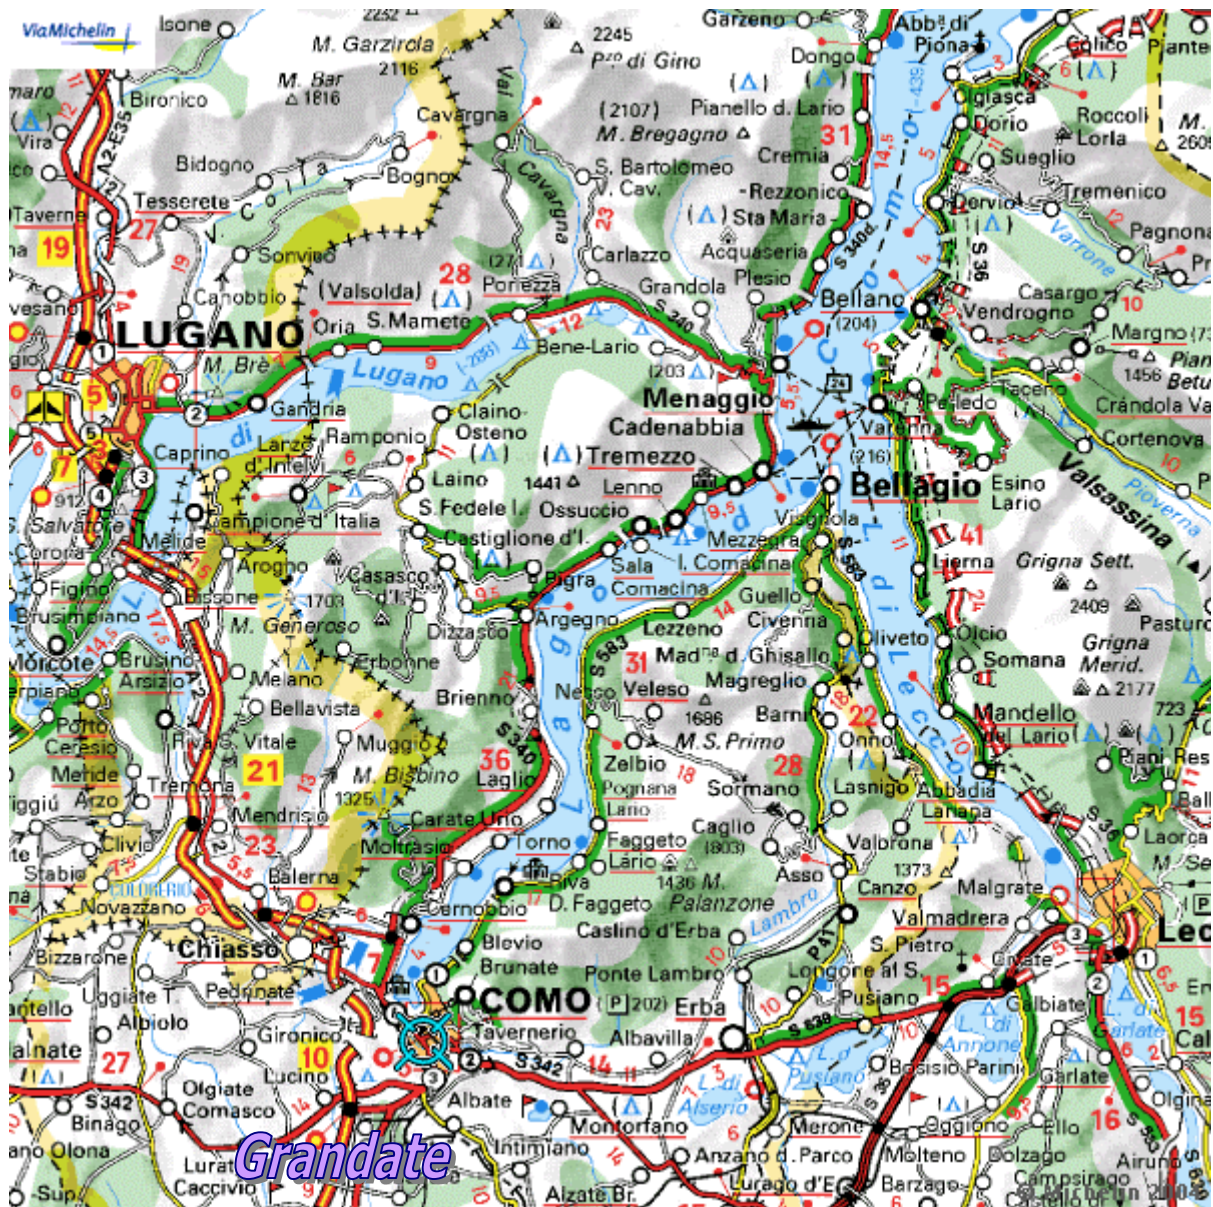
ViaMichelin
Isone
2252
M. Garzirola
2116
2245
P$^{zo}$ di Gino
Garzeno
Dongo
Abb. di Piona
Colico
Piantedo
M. Bar
1816
Bironico
Cavargna
Val Cavargna
(2107)
M. Bregagno
Pianello d. Lario
31
Olgiasca
Dorio
Roccoli Lorla
M. 2609
Bidogno
Bognò
S. Bartolomeo V. Cav.
Cremia
Rezzonico
Sueglio
Tremenico
Tesserete
27
19
Sonvico
23
Sta Maria
Acquaseria
Dervio
Varrone
Pagnona
Canobbio
28
(Valsolda)
Porlezza
Carlazzo
Grandola
Plesio
S 340d
S 36
Casargo
10
LUGANO
Oria
S. Mamete
12
S 340
Bellano
(204)
Vendrogno
Margno
Bene-Lario
(203)
Menaggio
Lugano
M. Brè
Gandria
Claino-Osteno
Cadenabbia
Perledo
Tacena
Crándola Va
Caprino
Larze d. Intelvi
Ramponio
Tremezzo
Varenna
Cortenova
Valsassina
Laino
1441
Lenno
(216)
Bellagio
Esino Lario
912
S. Salvatore
Campione d'Italia
S. Fedele I.
Ossuccio
9,5
Vigniola
41
Pioverna
Melide
Castiglione d'I.
Sala Comacina
Mezzegra
I. Comacina
Lierna
Grigna Sett.
Corona
Arogno
Casasco d'I.
Argegno
Figino
Bissone
1703
M. Generoso
Dizzasco
Lezzeno
Guello
Civenna
2409
Brusimpiano
Morcote
Brusino Arsizio
Erbonne
31
Mad$^{na}$ d. Ghisallo
Oliveto
Olcio
Somana
Pasturo
Grigna Merid.
2177
Melano
Brienno
Nesso
Veleso
Magreglio
22
Mandello del Lario
Porto Ceresio
Bellavista
Riva S. Vitale
Muggio
S 340
36
Laglio
1686
Barni
M. S. Primo
Onno
723
Piani Res.
Meride
21
M. Bisbino
Zelbio
Pognana Lario
18
28
Sormano
Lasnigo
Abbadia Lariana
Arzo
Tremona
1325
Carate Urio
Laorca
Mendrisio
Moltrasio
Torno
Faggeto Lario
Caglio
(803)
Valbrona
Clivio
23
Stabio
Balerna
Riva
1436 M. Palanzone
Asso
1373
Canzo
Malgrate
Novazzano
Cernobbio
D. Faggeto
Lambro
Valmadrera
Lec
Chiasso
Blevio
Caslino d'Erba
S. Pietro
Bizzarone
Brunate
Ponte Lambro
P41
Longone al S.
Civate
Uggiate T.
Pedrinate
COMO
(202) Erba
Pusiano
15
Galbiate
Albiolo
Gironico
Tavernerio
Albavilla
S 639
Annone
Carlate
15
Valnate
27
10
Lucino
S 342
14
L. di Pusiano
Bosisio Parini
Garlate
Olgiate Comasco
S 342
Albate
L. di Alserio
16
Binago
Montorfano
Merone
Oggiono
Ello
Olgina
Olona
Lurate Caccivio
Grandate
Intimiano
Anzano d. Parco
Molteno
Dolzago
Airuno
Alzate Br.
Lurago d'E.
Barzago
Campsirago
© Michelin 2004